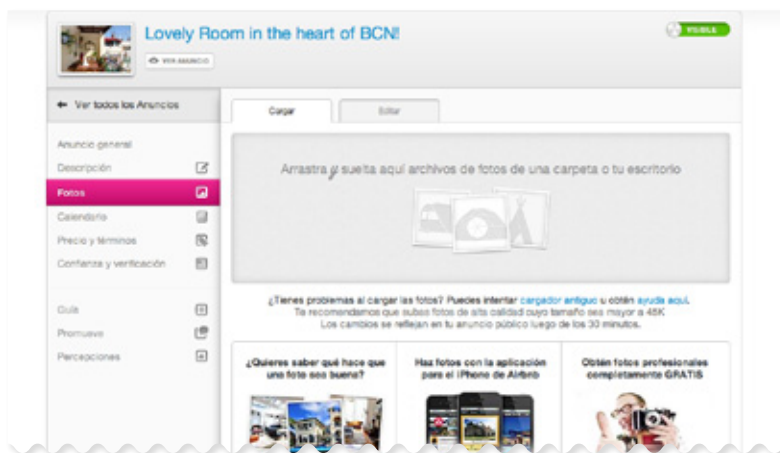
Lovely Room in the heart of BCN!

VER ANUNCIO

VISIBLE

← Ver todos los Anuncios

Anuncio general
Descripción
Fotos
Calendario
Precio y términos
Confianza y verificación

Guía
Promueve
Percepciones

Cargar

Editar

Arrastra y suelta aquí archivos de fotos de una carpeta o tu escritorio

¿Tienes problemas al cargar las fotos? Puedes intentar cargador antiguo u obtén ayuda aquí.
Te recomendamos que subas fotos de alta calidad cuyo tamaño sea mayor a 48K
Los cambios se reflejan en tu anuncio público luego de los 30 minutos.

¿Quieres saber qué hace que una foto sea buena?

Haz fotos con la aplicación para el iPhone de Airbnb

Obtén fotos profesionales completamente GRATIS